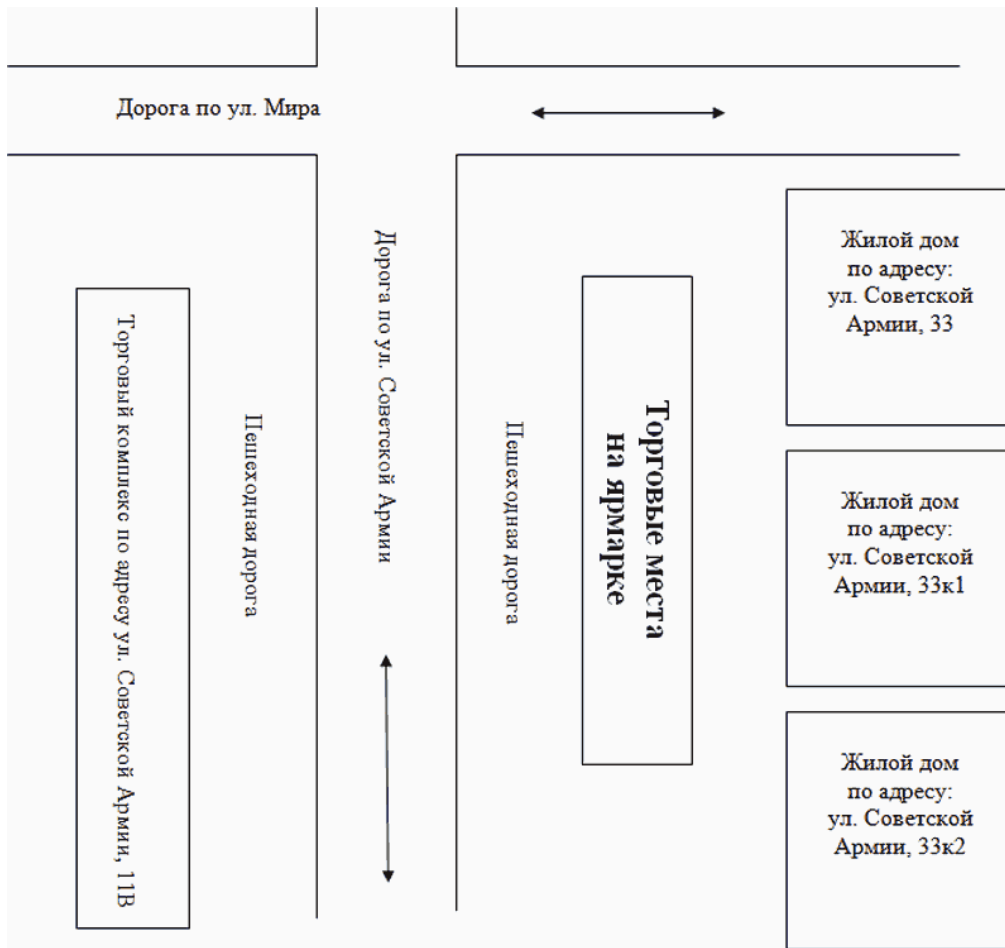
Дорога по ул. Мира

Торговый комплекс по адресу ул. Советской Армии, 11В

Пешеходная дорога

Дорога по ул. Советской Армии

Пешеходная дорога

Торговые места на ярмарке

Жилой дом по адресу: ул. Советской Армии, 33

Жилой дом по адресу: ул. Советской Армии, 33к1

Жилой дом по адресу: ул. Советской Армии, 33к2